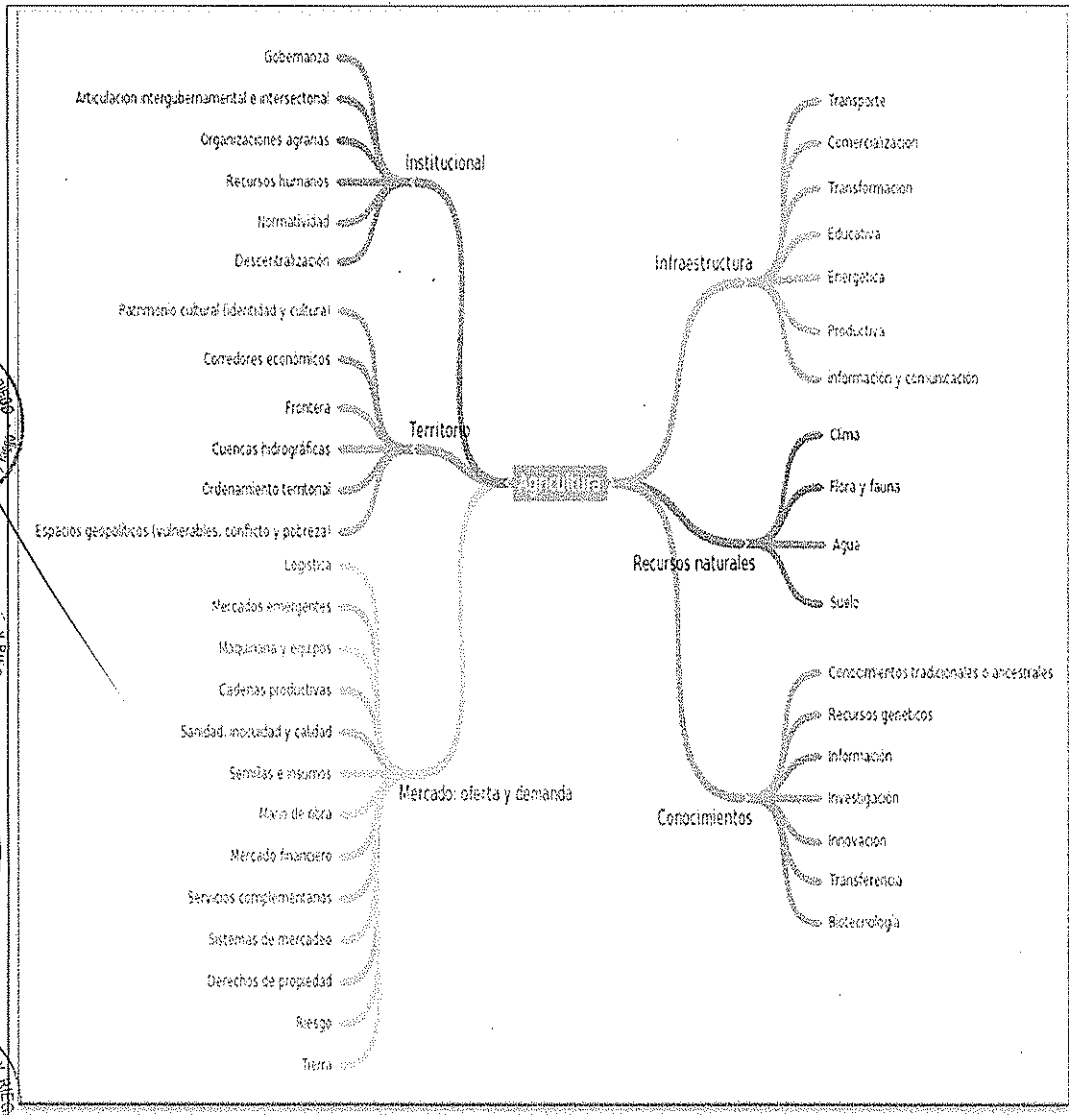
Gobernanza
Articulacion intergubernamental e intersectoral
Organizaciones agrarias
Recursos humanos
Normatividad
Descentralización
Institucional

Patrimonio cultural (identidad y cultural)
Corredores económicos
Frontera
Cuencas hidrográficas
Ordenamiento territorial
Espacios geopolíticos (vulnerables, conflicto y pobreza)
Territorio

Logística
Mercados emergentes
Maquinaria y equipos
Cadenas productivas
Sanidad, inocuidad y calidad
Semillas e insumos
Mano de obra
Mercado financiero
Servicios complementarios
Sistemas de mercadeo
Derechos de propiedad
Riesgo
Tierra
Mercado: oferta y demanda

Agricultura

Infraestructura
Transporte
Comercialización
Transformación
Educativa
Energética
Productiva
Información y comunicación

Recursos naturales
Clima
Flora y fauna
Agua
Suelo

Conocimientos
Conocimientos tradicionales o ancestrales
Recursos genéticos
Información
Investigación
Innovación
Transferencia
Biotecnología